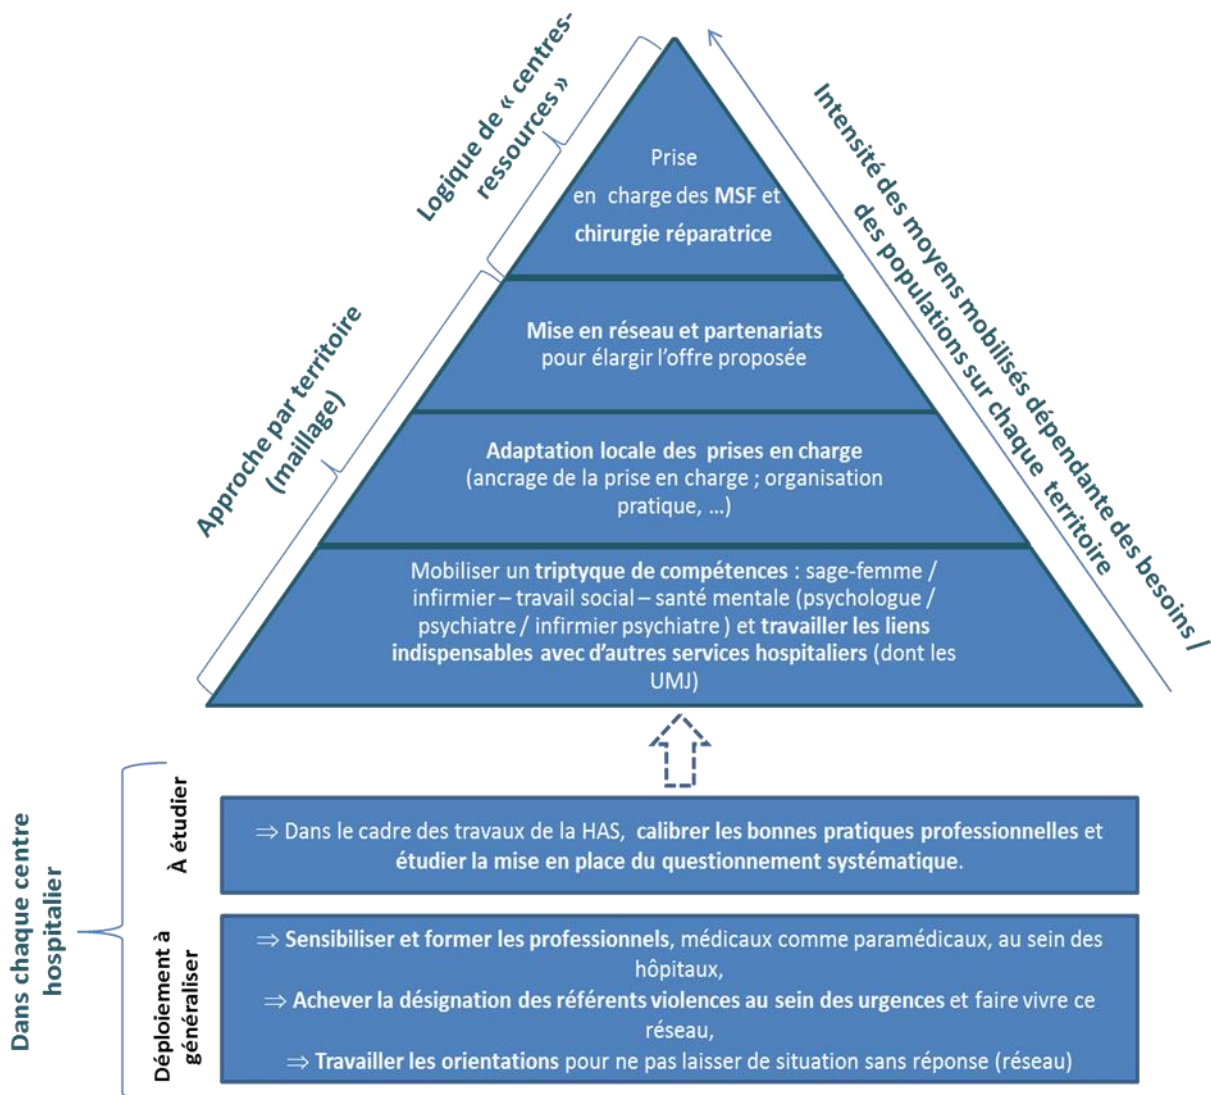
Logique de « centres-ressources »

Approche par territoire (maillage)

Intensité des moyens mobilisés dépendante des besoins / des populations sur chaque territoire

Prise en charge des MSF et chirurgie réparatrice

Mise en réseau et partenariats pour élargir l'offre proposée

Adaptation locale des prises en charge (ancrage de la prise en charge ; organisation pratique, …)

Mobiliser un triptyque de compétences : sage-femme / infirmier – travail social – santé mentale (psychologue / psychiatre / infirmier psychiatre ) et travailler les liens indispensables avec d'autres services hospitaliers (dont les UMJ)

Dans chaque centre hospitalier

À étudier

$\Rightarrow$ Dans le cadre des travaux de la HAS, calibrer les bonnes pratiques professionnelles et étudier la mise en place du questionnement systématique.

Déploiement à généraliser

$\Rightarrow$ Sensibiliser et former les professionnels, médicaux comme paramédicaux, au sein des hôpitaux,
$\Rightarrow$ Achever la désignation des référents violences au sein des urgences et faire vivre ce réseau,
$\Rightarrow$ Travailler les orientations pour ne pas laisser de situation sans réponse (réseau)